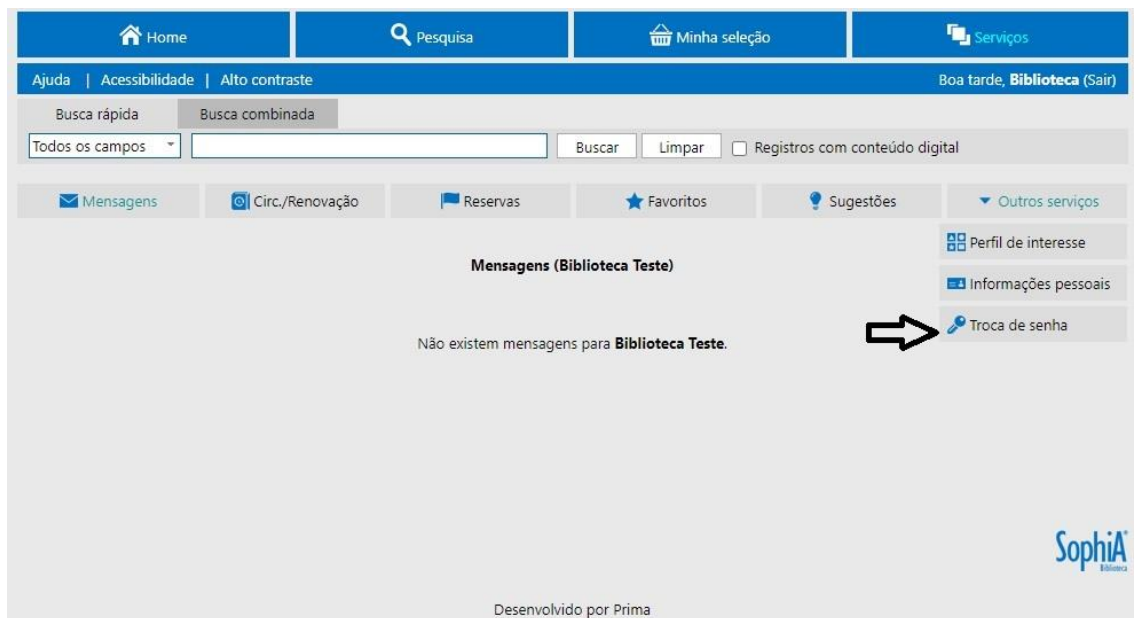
Home | Pesquisa | Minha seleção | Serviços

Ajuda | Acessibilidade | Alto contraste

Boa tarde, **Biblioteca** (Sair)

Busca rápida | Busca combinada

Todos os campos

Buscar | Limpar | Registros com conteúdo digital

Mensagens | Circ./Renovação | Reservas | Favoritos | Sugestões | Outros serviços

Perfil de interesse

Informações pessoais

Troca de senha

**Mensagens (Biblioteca Teste)**

Não existem mensagens para **Biblioteca Teste**.

SophiA
Biblioteca

Desenvolvido por Prima